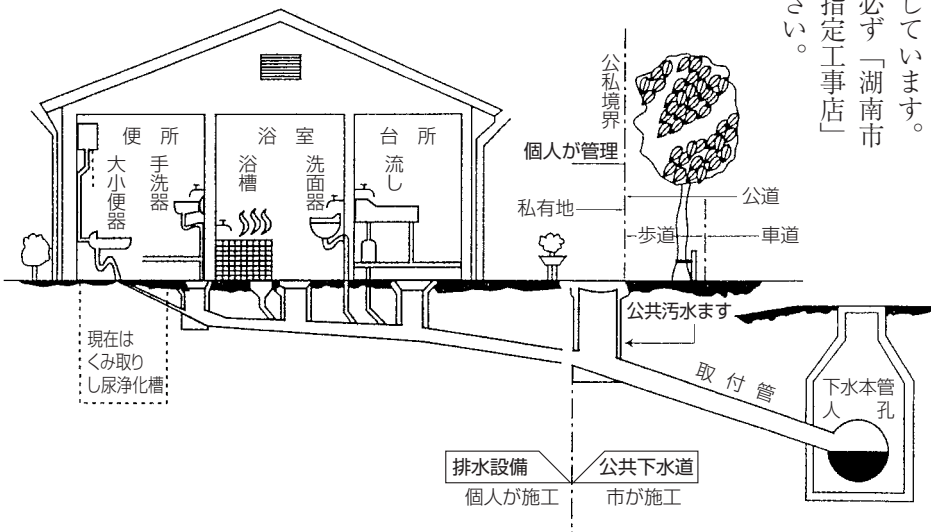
しています。
必ず「湖南市
指定工事店」
さい。

便所
手洗器
大小便器
浴室
浴槽
洗面器
台所
流し
公私境界
個人が管理
公道
私有地
歩道
車道
公共汚水ます
現在は
くみ取り
し尿浄化槽
取付管
下水本管
人孔
排水設備
個人が施工
公共下水道
市が施工